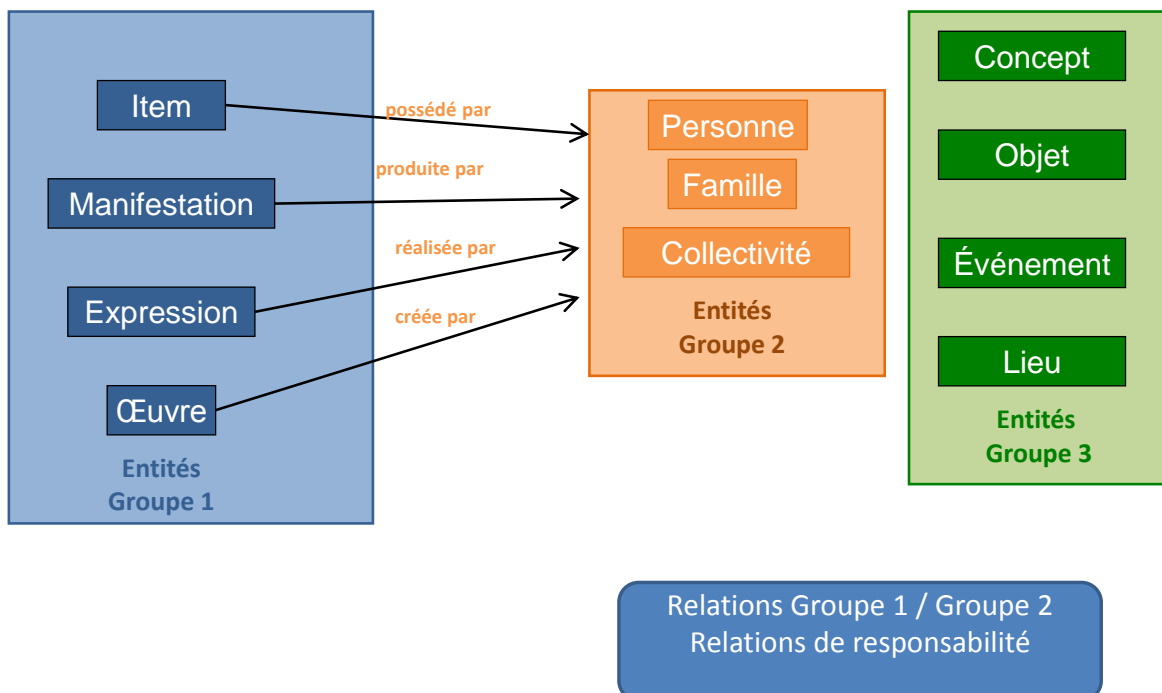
Item

Manifestation

Expression

Œuvre

Entités
Groupe 1

possédé par

produite par

réalisée par

créée par

Personne

Famille

Collectivité

Entités
Groupe 2

Concept

Objet

Événement

Lieu

Entités
Groupe 3

Relations Groupe 1 / Groupe 2
Relations de responsabilité